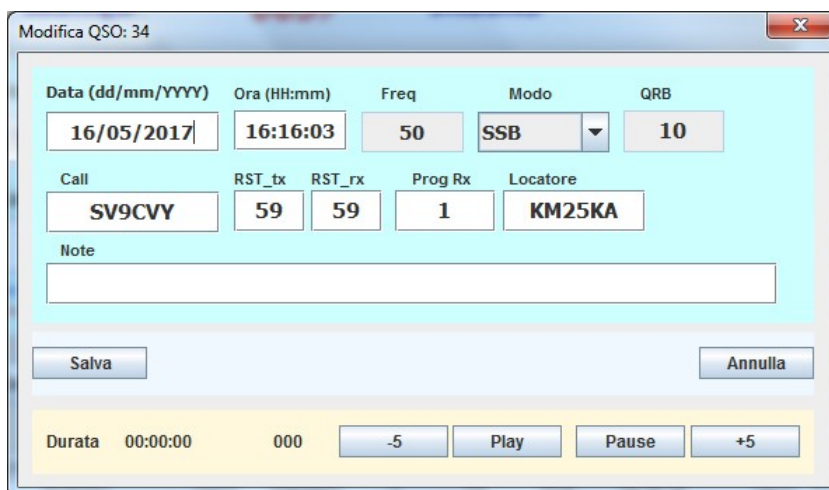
Modifica QSO: 34

Data (dd/mm/YYYY)
16/05/2017

Ora (HH:mm)
16:16:03

Freq
50

Modo
SSB

QRB
10

Call
SV9CVY

RST_tx
59

RST_rx
59

Prog Rx
1

Locatore
KM25KA

Note

Salva

Annulla

Durata 00:00:00 000

-5

Play

Pause

+5